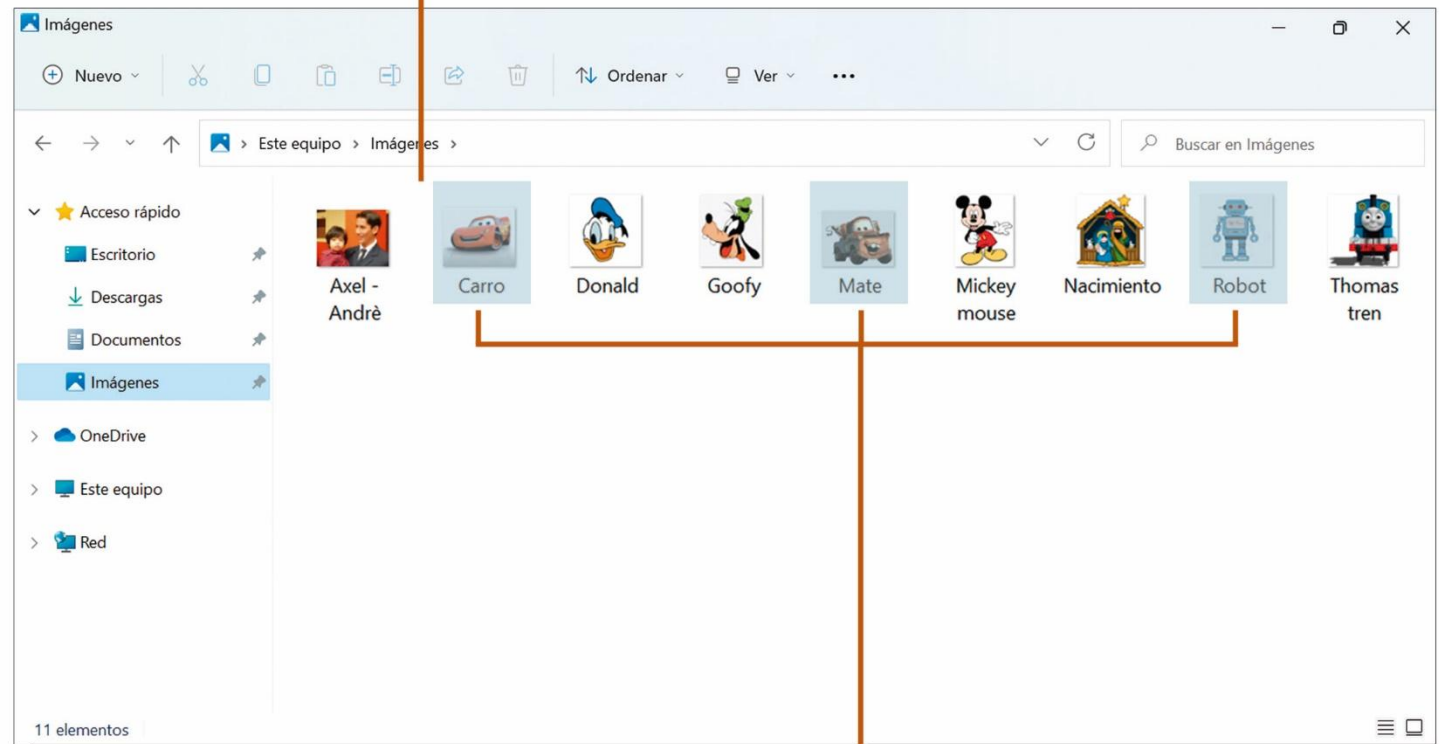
Imágenes

Nuevo

Ordenar

Ver

...

Este equipo > Imágenes >

Buscar en Imágenes

Acceso rápido

Escritorio

Descargas

Documentos

Imágenes

OneDrive

Este equipo

Red

Axel - Andrè

Carro

Donald

Goofy

Mate

Mickey mouse

Nacimiento

Robot

Thomas tren

11 elementos